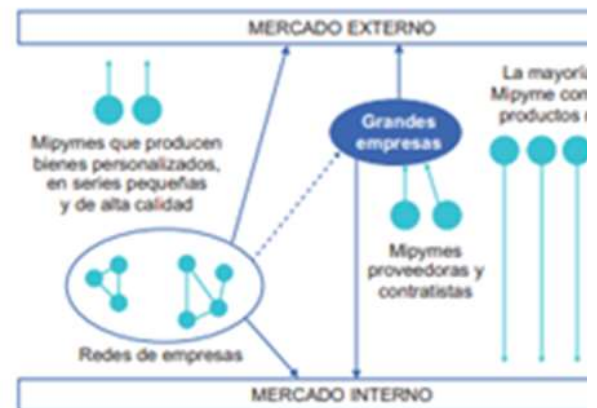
MERCADO EXTERNO

Mipymes que producen bienes personalizados, en series pequeñas y de alta calidad

Grandes empresas

La mayoría Mipyme con productos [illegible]

Mipymes proveedoras y contratistas

Redes de empresas

MERCADO INTERNO